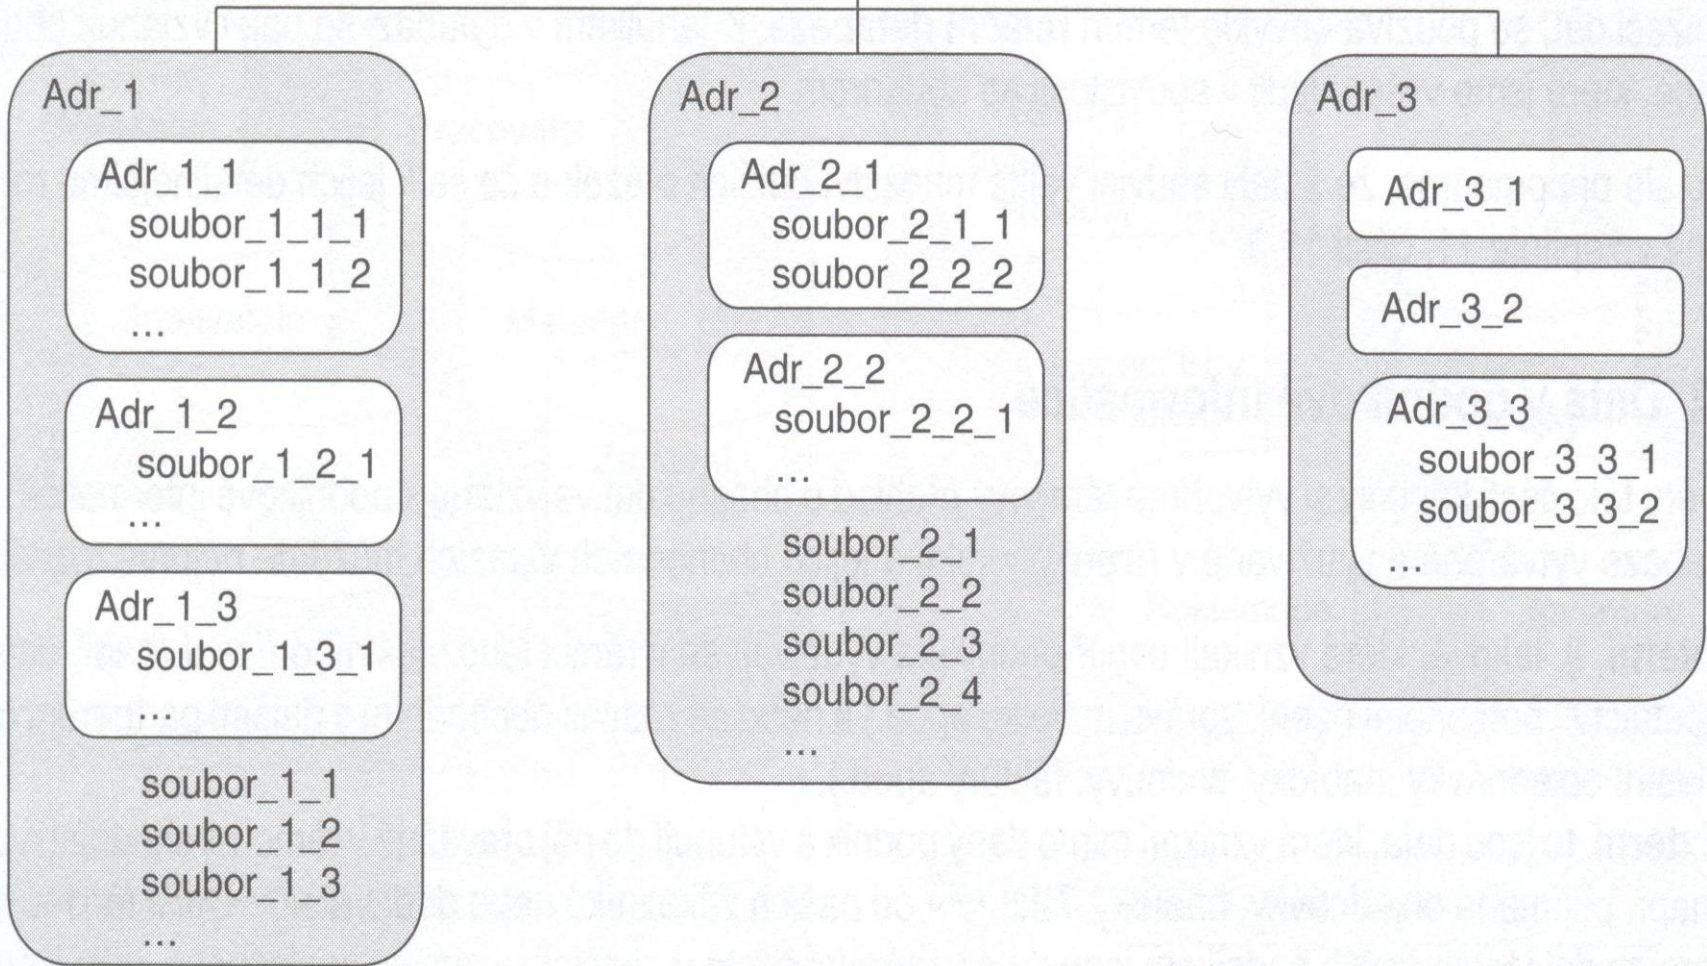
Adr_1

Adr_1_1
soubor_1_1_1
soubor_1_1_2
...

Adr_1_2
soubor_1_2_1
...

Adr_1_3
soubor_1_3_1
...

soubor_1_1
soubor_1_2
soubor_1_3
...

Adr_2

Adr_2_1
soubor_2_1_1
soubor_2_2_2

Adr_2_2
soubor_2_2_1
...

soubor_2_1
soubor_2_2
soubor_2_3
soubor_2_4
...

Adr_3

Adr_3_1

Adr_3_2

Adr_3_3
soubor_3_3_1
soubor_3_3_2
...